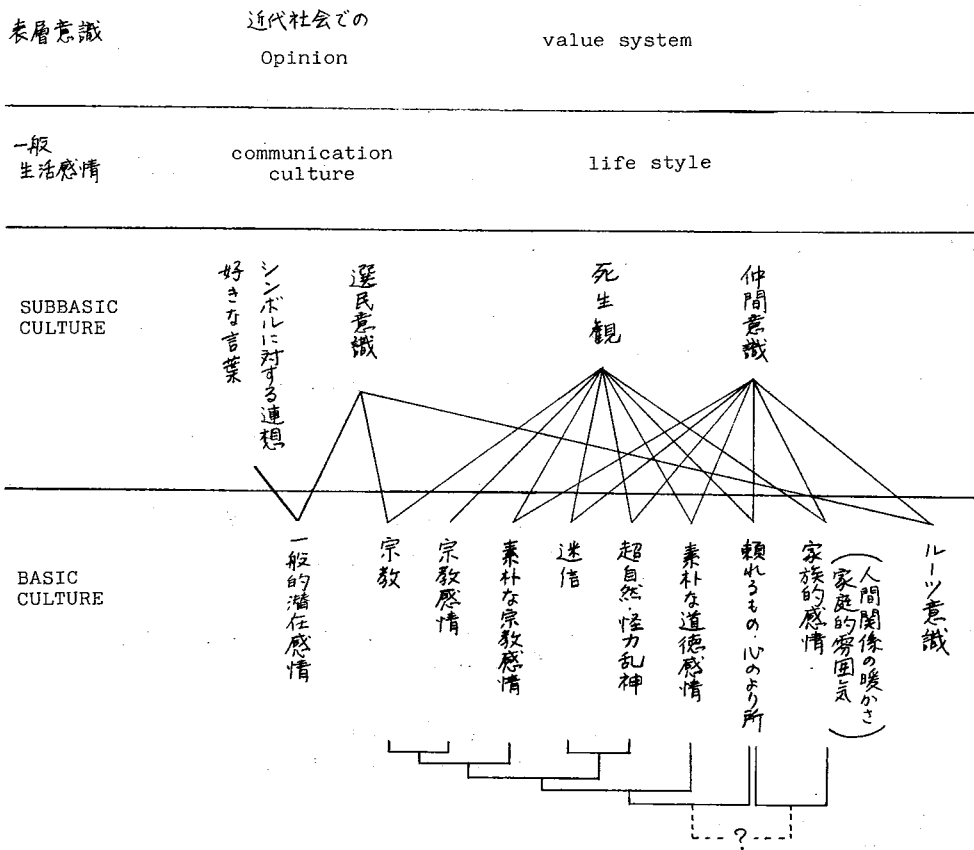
表層意識

近代社会での

Opinion

value system

一般
生活感情

communication culture

life style

SUBBASIC CULTURE

好きな言葉

シンボルに対する連想

選民意識

死生観

仲間意識

BASIC CULTURE

一般的潜在感情

宗教

宗教感情

素朴な宗教感情

迷信

超自然・怪力乱神

素朴な道徳感情

頼れるもの・心のより所

家族的感情

(人間関係の暖かさ
家庭的雰囲気)

ルーツ意識

?